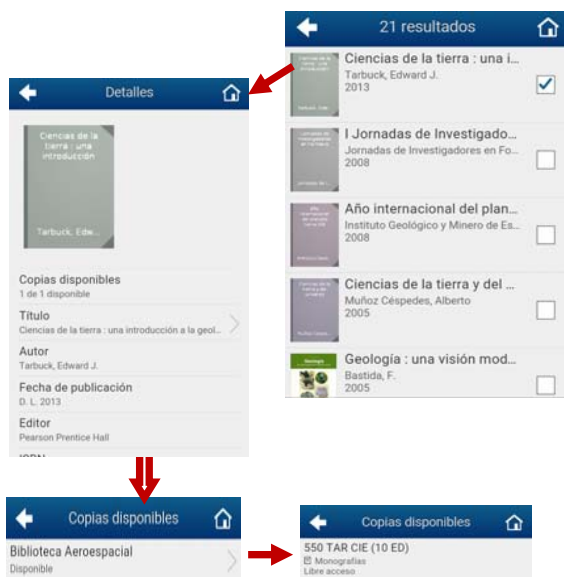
21 resultados

Ciencias de la tierra : una i...
Tarbuck, Edward J.
2013

I Jornadas de Investigado...
Jornadas de Investigadores en Fo...
2008

Año internacional del plan...
Instituto Geológico y Minero de Es...
2008

Ciencias de la tierra y del ...
Muñoz Céspedes, Alberto
2005

Geología : una visión mod...
Bastida, F.
2005

Detalles

Ciencias de la tierra : una introducción

Tarbuck, Edw...

Copias disponibles
1 de 1 disponible

Título
Ciencias de la tierra : una introducción a la geol...

Autor
Tarbuck, Edward J.

Fecha de publicación
D. L. 2013

Editor
Pearson Prentice Hall

ISBN

Copias disponibles

Biblioteca Aeroespacial
Disponible

Copias disponibles

550 TAR CIE (10 ED)
Monografías
Libre acceso